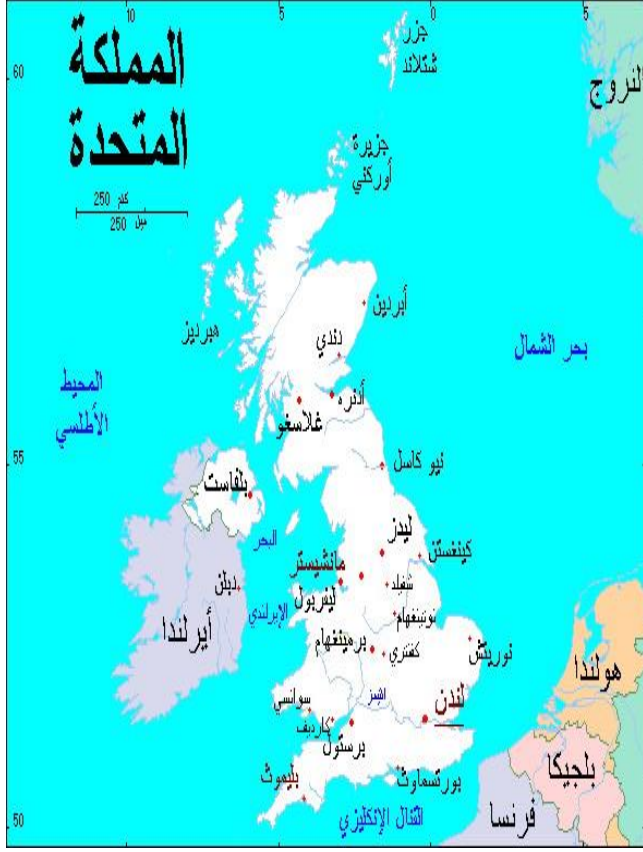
10
5
0
5
60
55
50

المملكة المتحدة

كم 250
ميل 250

جزر شتلاند
جزيرة أوركني
النروج
أبردين
دندي
هبريديز
بحر الشمال
المحيط الأطلسي
أدنبره
غلاسغو
نيو كاسل
بلفاست
ليدز
البحر الإيرلندي
مانشيستر
كينغستن
شفيلد
دبلن
ليفربول
نوتينغهام
أيرلندا
برمينغهام
كفنتري
نوريتش
هولندا
سوانسي
التمز
لندن
كارديف
برستول
بلجيكا
بورتسماوث
بليموث
القنال الإنكليزي
فرنسا